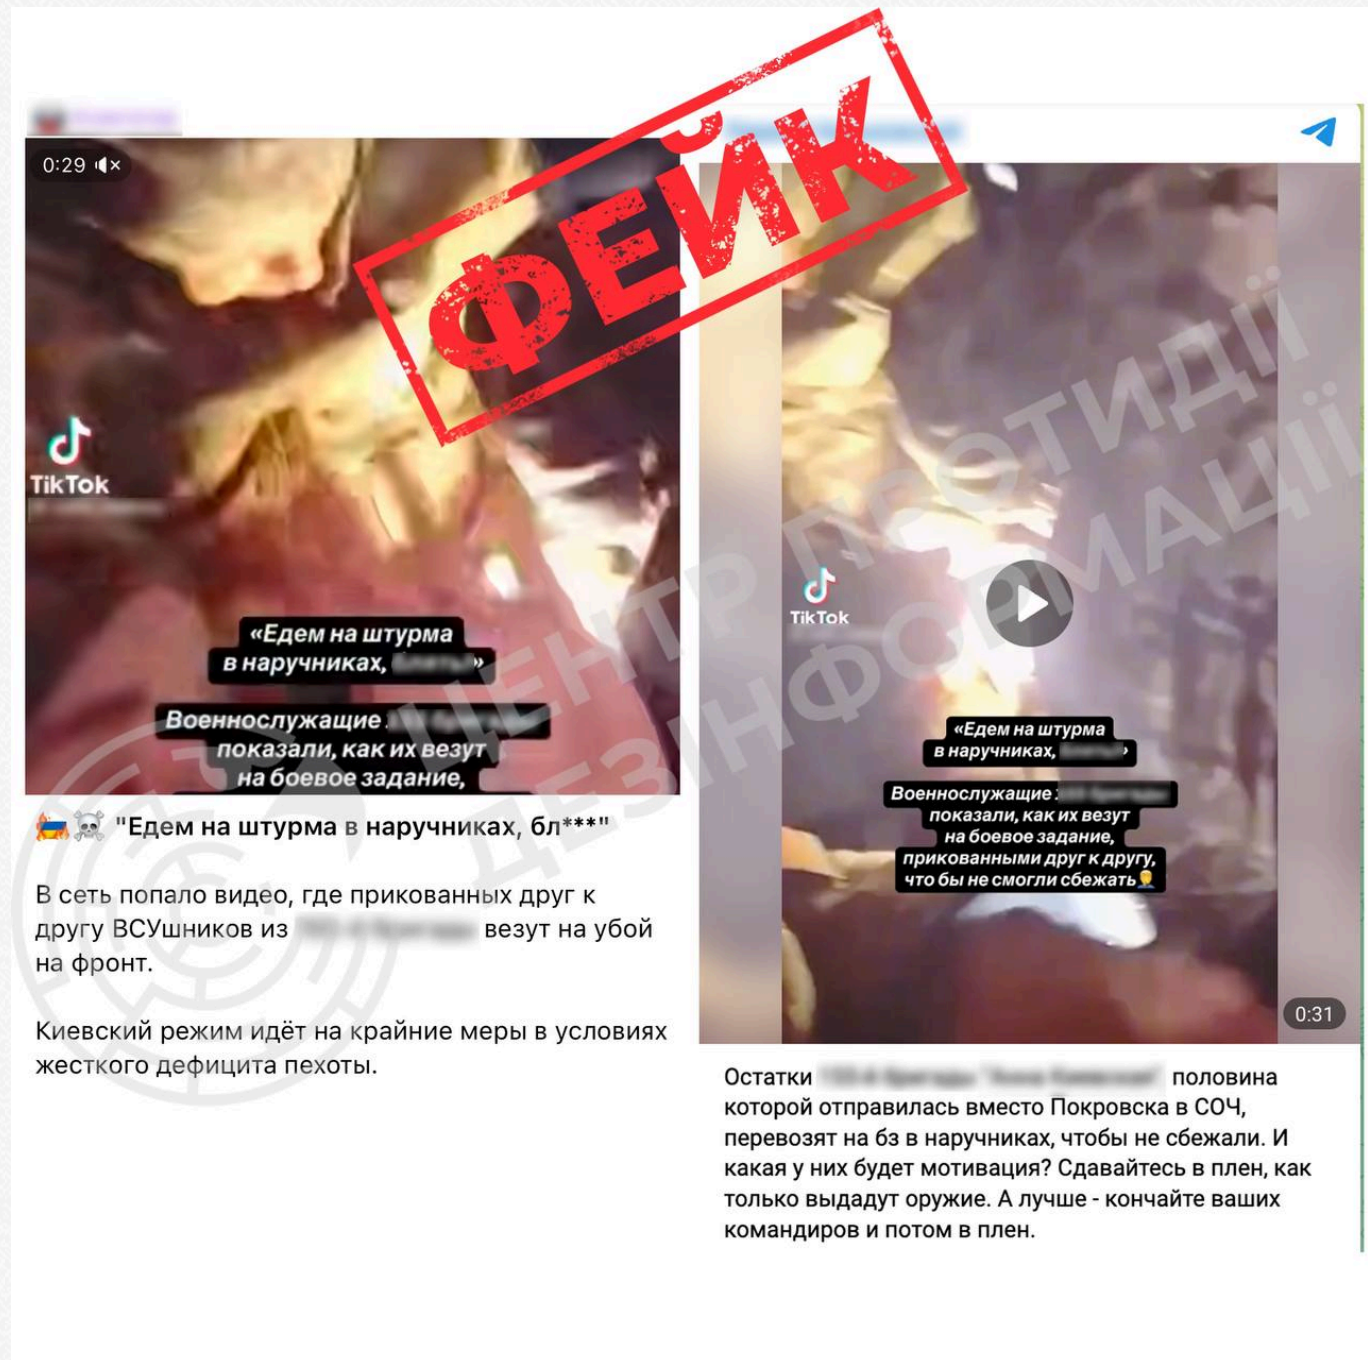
ФЕЙК

0:29

TikTok

«Едем на штурма в наручниках, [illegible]»

Военнослужащие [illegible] показали, как их везут на боевое задание,

☠️ "Едем на штурма в наручниках, бл***"

В сеть попало видео, где прикованных друг к другу ВСУшников из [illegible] везут на убой на фронт.

Киевский режим идёт на крайние меры в условиях жесткого дефицита пехоты.

ЦЕНТР ПРОТИДІЇ ДЕЗІНФОРМАЦІЇ

TikTok

«Едем на штурма в наручниках, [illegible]»

Военнослужащие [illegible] показали, как их везут на боевое задание, прикованными друг к другу, что бы не смогли сбежать

0:31

Остатки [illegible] половина которой отправилась вместо Покровска в СОЧ, перевозят на бз в наручниках, чтобы не сбежали. И какая у них будет мотивация? Сдавайтесь в плен, как только выдадут оружие. А лучше - кончайте ваших командиров и потом в плен.